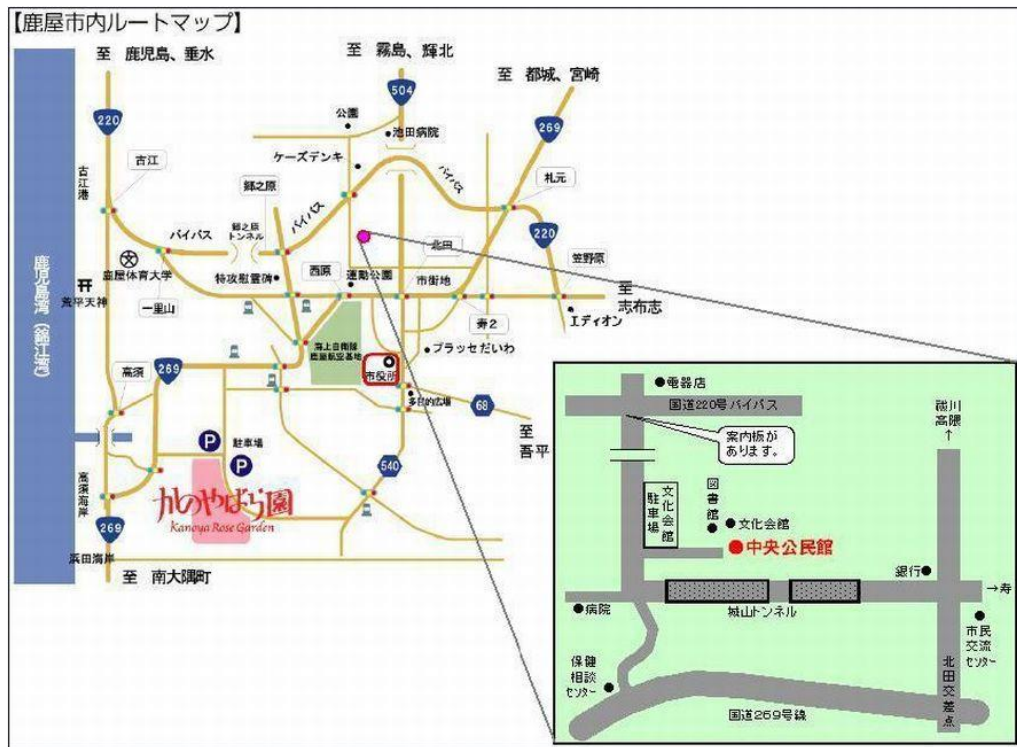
【鹿屋市内ルートマップ】

至 鹿児島、垂水

至 霧島、輝北

至 都城、宮崎

504

220

269

公園

池田病院

ケーズデンキ

バイパス

古江港

古江

郷之原

札元

バイパス

郷之原トンネル

バイパス

220

北田

笠野原

鹿屋体育大学

鹿児島湾（錦江湾）

荒平天神

特攻慰霊碑

西原

運動公園

市街地

至 志布志

一里山

寿2

エディオン

海上自衛隊鹿屋航空基地

プラッセだいわ

269

高須

市役所

多目的広場

68

至 吾平

駐車場

540

高須海岸

カのやばら園

Kanoya Rose Garden

269

浜田海岸

至 南大隅町

電器店

国道220号バイパス

案内板があります。

鶴川高隈↑

図書館

文化会館駐車場

文化会館

中央公民館

銀行

→寿

病院

城山トンネル

市民交流センター

保健相談センター

北田交差点

国道269号線